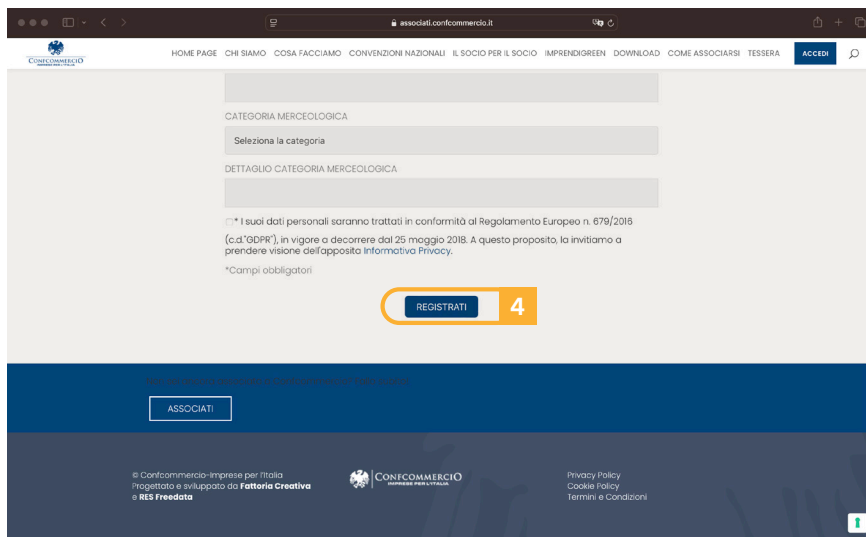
associati.confcommercio.it

CONFCOMMERCIO IMPRESE PER L'ITALIA

HOME PAGE CHI SIAMO COSA FACCIAMO CONVENZIONI NAZIONALI IL SOCIO PER IL SOCIO IMPRENDIGREEN DOWNLOAD COME ASSOCIARSI TESSERA ACCEDI

CATEGORIA MERCEOLOGICA

Seleziona la categoria

DETTAGLIO CATEGORIA MERCEOLOGICA

* I suoi dati personali saranno trattati in conformità al Regolamento Europeo n. 679/2016 (c.d."GDPR"), in vigore a decorrere dal 25 maggio 2018. A questo proposito, la invitiamo a prendere visione dell'apposita Informativa Privacy.

*Campi obbligatori

REGISTRATI

4

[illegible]

ASSOCIATI

© Confcommercio-Imprese per l'Italia
Progettato e sviluppato da Fattoria Creativa
e RES Freedata

CONFCOMMERCIO IMPRESE PER L'ITALIA

Privacy Policy
Cookie Policy
Termini e Condizioni